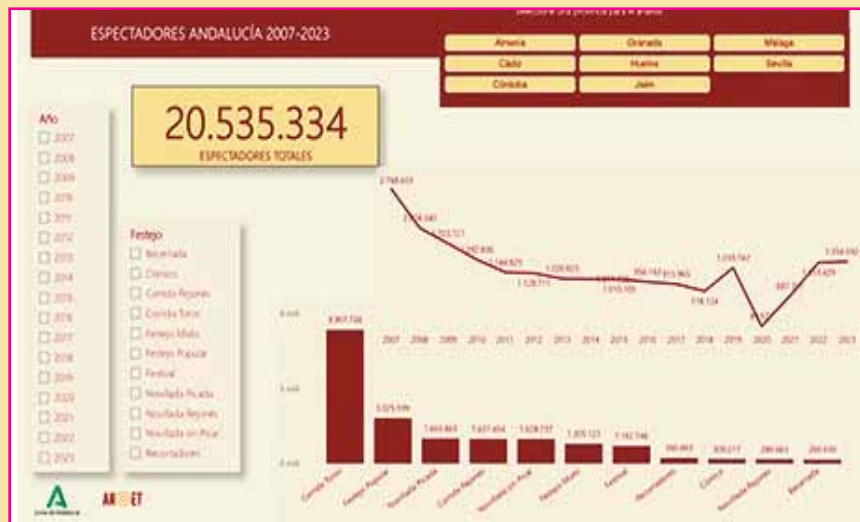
ESPECTADORES ANDALUCÍA 2007-2023

Seleccione una provincia para el gráfico

Almería
Granada
Málaga
Cádiz
Huelva
Sevilla
Córdoba
Jaén

20.535.334
ESPECTADORES TOTALES

Año
2007
2008
2009
2010
2011
2012
2013
2014
2015
2016
2017
2018
2019
2020
2021
2022
2023

Festejo
Becerrada
Cómico
Corrida Rejones
Corrida Toros
Festejo Mixto
Festejo Popular
Festival
Novillada Picada
Novillada Rejones
Novillada sin Picar
Recortadores

2.768.659
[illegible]
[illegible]
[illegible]
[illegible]
1.528.711
1.539.825
1.515.105
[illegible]
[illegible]
778.124
1.039.742
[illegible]
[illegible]
1.334.050

2007 2008 2009 2010 2011 2012 2013 2014 2015 2016 2017 2018 2019 2020 2021 2022 2023

6 mill.
3 mill.
0 mill.

6.907.738
3.025.599
1.465.463
1.631.654
1.628.237
1.309.123
1.182.746
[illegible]
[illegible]
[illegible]
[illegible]

Corrida Toros
Festejo Popular
Novillada Picada
Corrida Rejones
Novillada sin Picar
Festejo Mixto
Festival
Recortadores
Cómico
Novillada Rejones
Becerrada

Junta de Andalucía
AN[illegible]ET